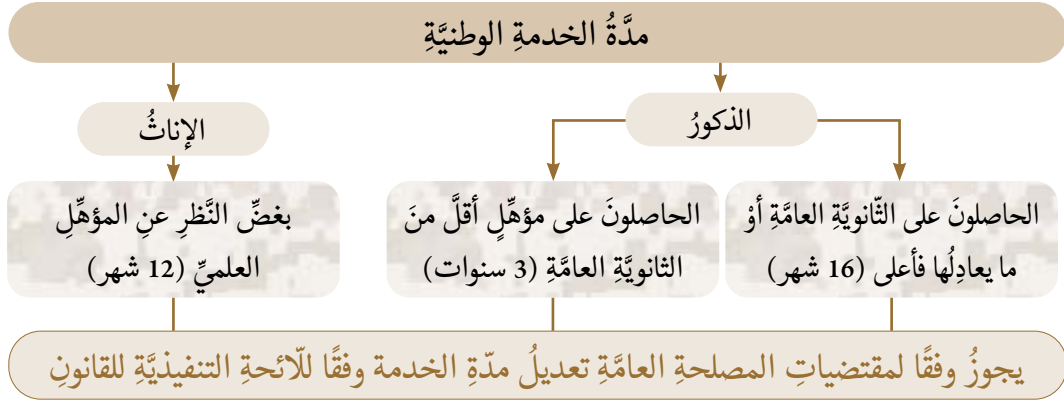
مدّةُ الخدمةِ الوطنيّةِ

الذكورُ

الإناثُ

الحاصلونَ على الثّانويّةِ العامّةِ أوْ ما يعادِلُها فأعلى (16 شهر)

الحاصلونَ على مؤهّلٍ أقلَّ منَ الثانويّةِ العامّةِ (3 سنوات)

بغضِّ النّظرِ عنِ المؤهّلِ العلميِّ (12 شهر)

يجوزُ وفقًا لمقتضياتِ المصلحةِ العامّةِ تعديلُ مدّةِ الخدمة وفقًا للّائحةِ التنفيذيّةِ للقانونِ